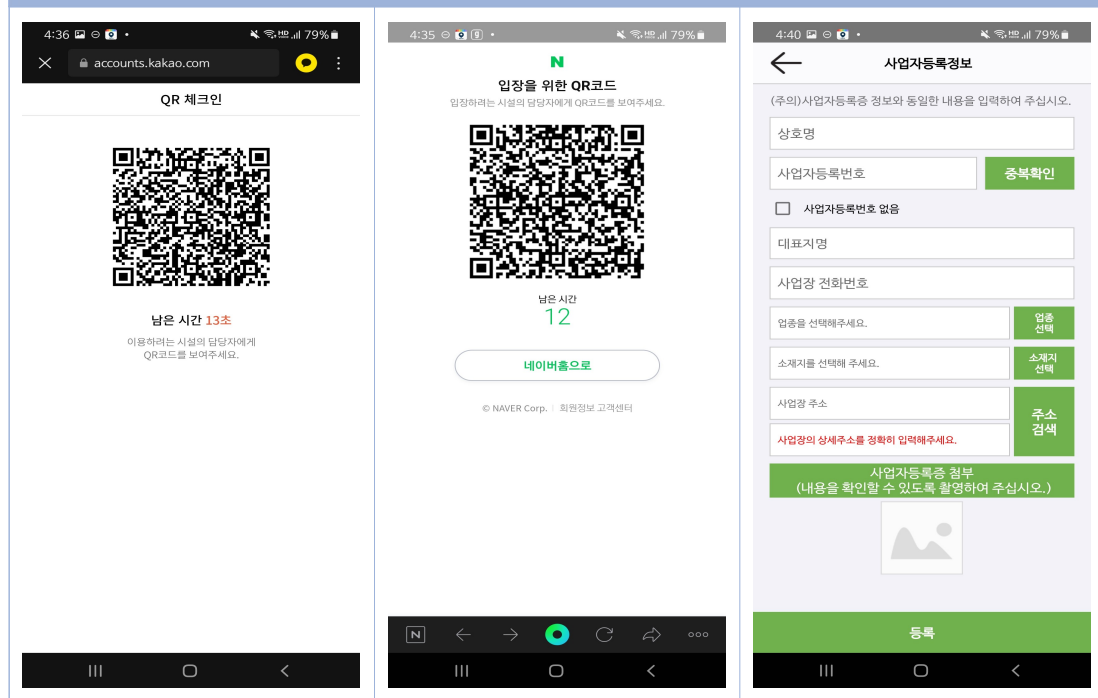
4:36 79%
accounts.kakao.com

QR 체크인

남은 시간 13초

이용하려는 시설의 담당자에게 QR코드를 보여주세요.

4:35 79%

N

입장을 위한 QR코드

입장하려는 시설의 담당자에게 QR코드를 보여주세요.

남은 시간
12

네이버홈으로

© NAVER Corp. | 회원정보 고객센터

4:40 79%

사업자등록정보

(주의)사업자등록증 정보와 동일한 내용을 입력하여 주십시오.

상호명

사업자등록번호

중복확인

사업자등록번호 없음

대표지명

사업장 전화번호

업종을 선택해주세요.

업종 선택

소재지를 선택해 주세요.

소재지 선택

사업장 주소

주소 검색

사업장의 상세주소를 정확히 입력해주세요.

사업자등록증 첨부
(내용을 확인할 수 있도록 촬영하여 주십시오.)

등록